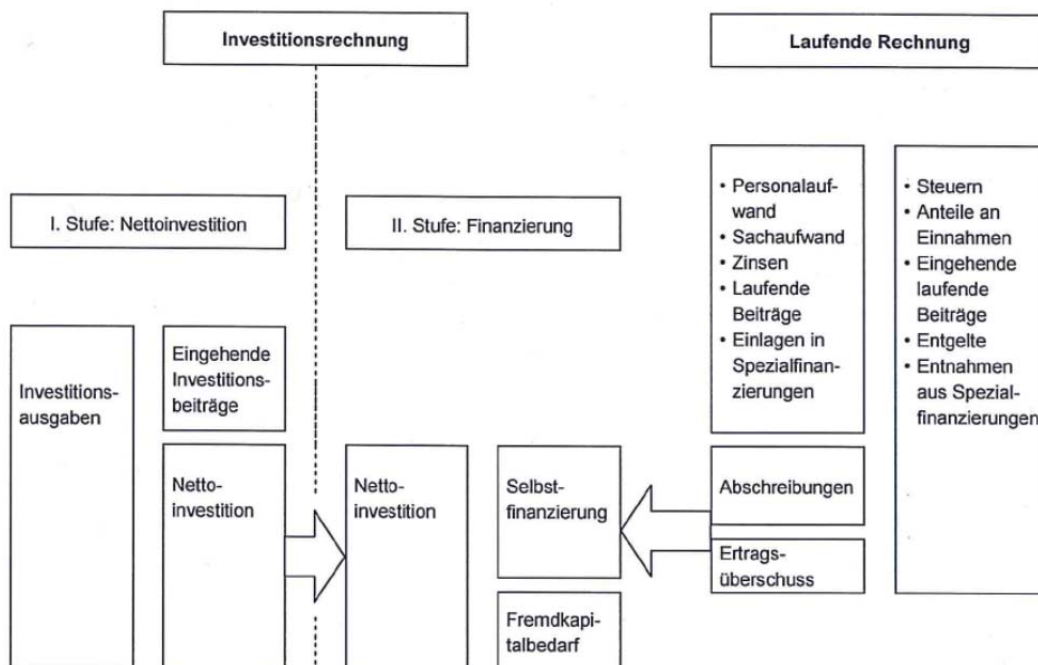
Investitionsrechnung

Laufende Rechnung

I. Stufe: Nettoinvestition

II. Stufe: Finanzierung

• Personalaufwand
• Sachaufwand
• Zinsen
• Laufende Beiträge
• Einlagen in Spezialfinanzierungen

• Steuern
• Anteile an Einnahmen
• Eingehende laufende Beiträge
• Entgelte
• Entnahmen aus Spezialfinanzierungen

Investitionsausgaben

Eingehende Investitionsbeiträge

Nettoinvestition

Nettoinvestition

Selbstfinanzierung

Abschreibungen

Ertragsüberschuss

Fremdkapitalbedarf